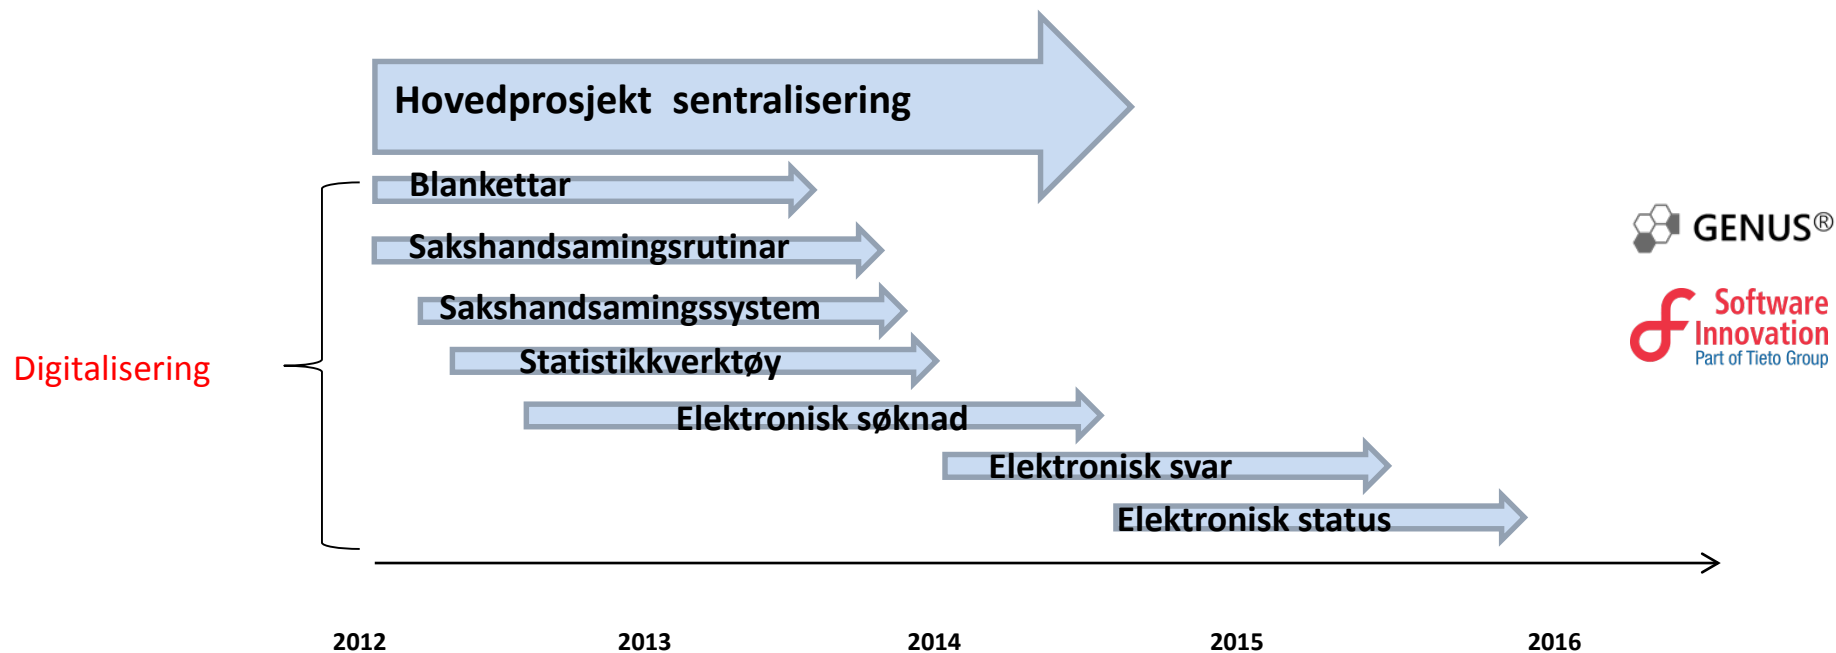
Hovedprosjekt sentralisering

Blankettar

Sakshandsamingsrutinar

Sakshandsamingssystem

Statistikkverktøy

Elektronisk søknad

Elektronisk svar

Elektronisk status

Digitalisering

GENUS®

Software Innovation
Part of Tieto Group

2012 2013 2014 2015 2016